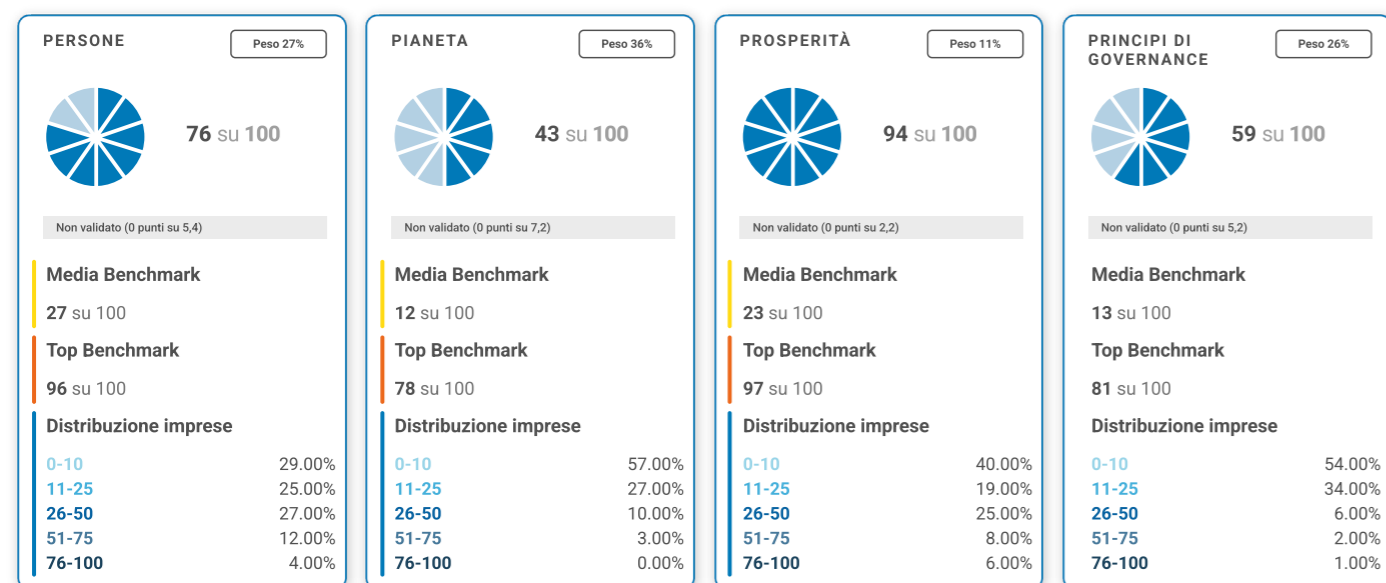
PERSONE

Peso 27%

76 su 100

Non validato (0 punti su 5,4)

Media Benchmark

27 su 100

Top Benchmark

96 su 100

Distribuzione imprese

| | |
|---|---|
| 0-10 | 29.00% |
| 11-25 | 25.00% |
| 26-50 | 27.00% |
| 51-75 | 12.00% |
| 76-100 | 4.00% |

PIANETA

Peso 36%

43 su 100

Non validato (0 punti su 7,2)

Media Benchmark

12 su 100

Top Benchmark

78 su 100

Distribuzione imprese

| | |
|---|---|
| 0-10 | 57.00% |
| 11-25 | 27.00% |
| 26-50 | 10.00% |
| 51-75 | 3.00% |
| 76-100 | 0.00% |

PROSPERITÀ

Peso 11%

94 su 100

Non validato (0 punti su 2,2)

Media Benchmark

23 su 100

Top Benchmark

97 su 100

Distribuzione imprese

| | |
|---|---|
| 0-10 | 40.00% |
| 11-25 | 19.00% |
| 26-50 | 25.00% |
| 51-75 | 8.00% |
| 76-100 | 6.00% |

PRINCIPI DI GOVERNANCE

Peso 26%

59 su 100

Non validato (0 punti su 5,2)

Media Benchmark

13 su 100

Top Benchmark

81 su 100

Distribuzione imprese

| | |
|---|---|
| 0-10 | 54.00% |
| 11-25 | 34.00% |
| 26-50 | 6.00% |
| 51-75 | 2.00% |
| 76-100 | 1.00% |